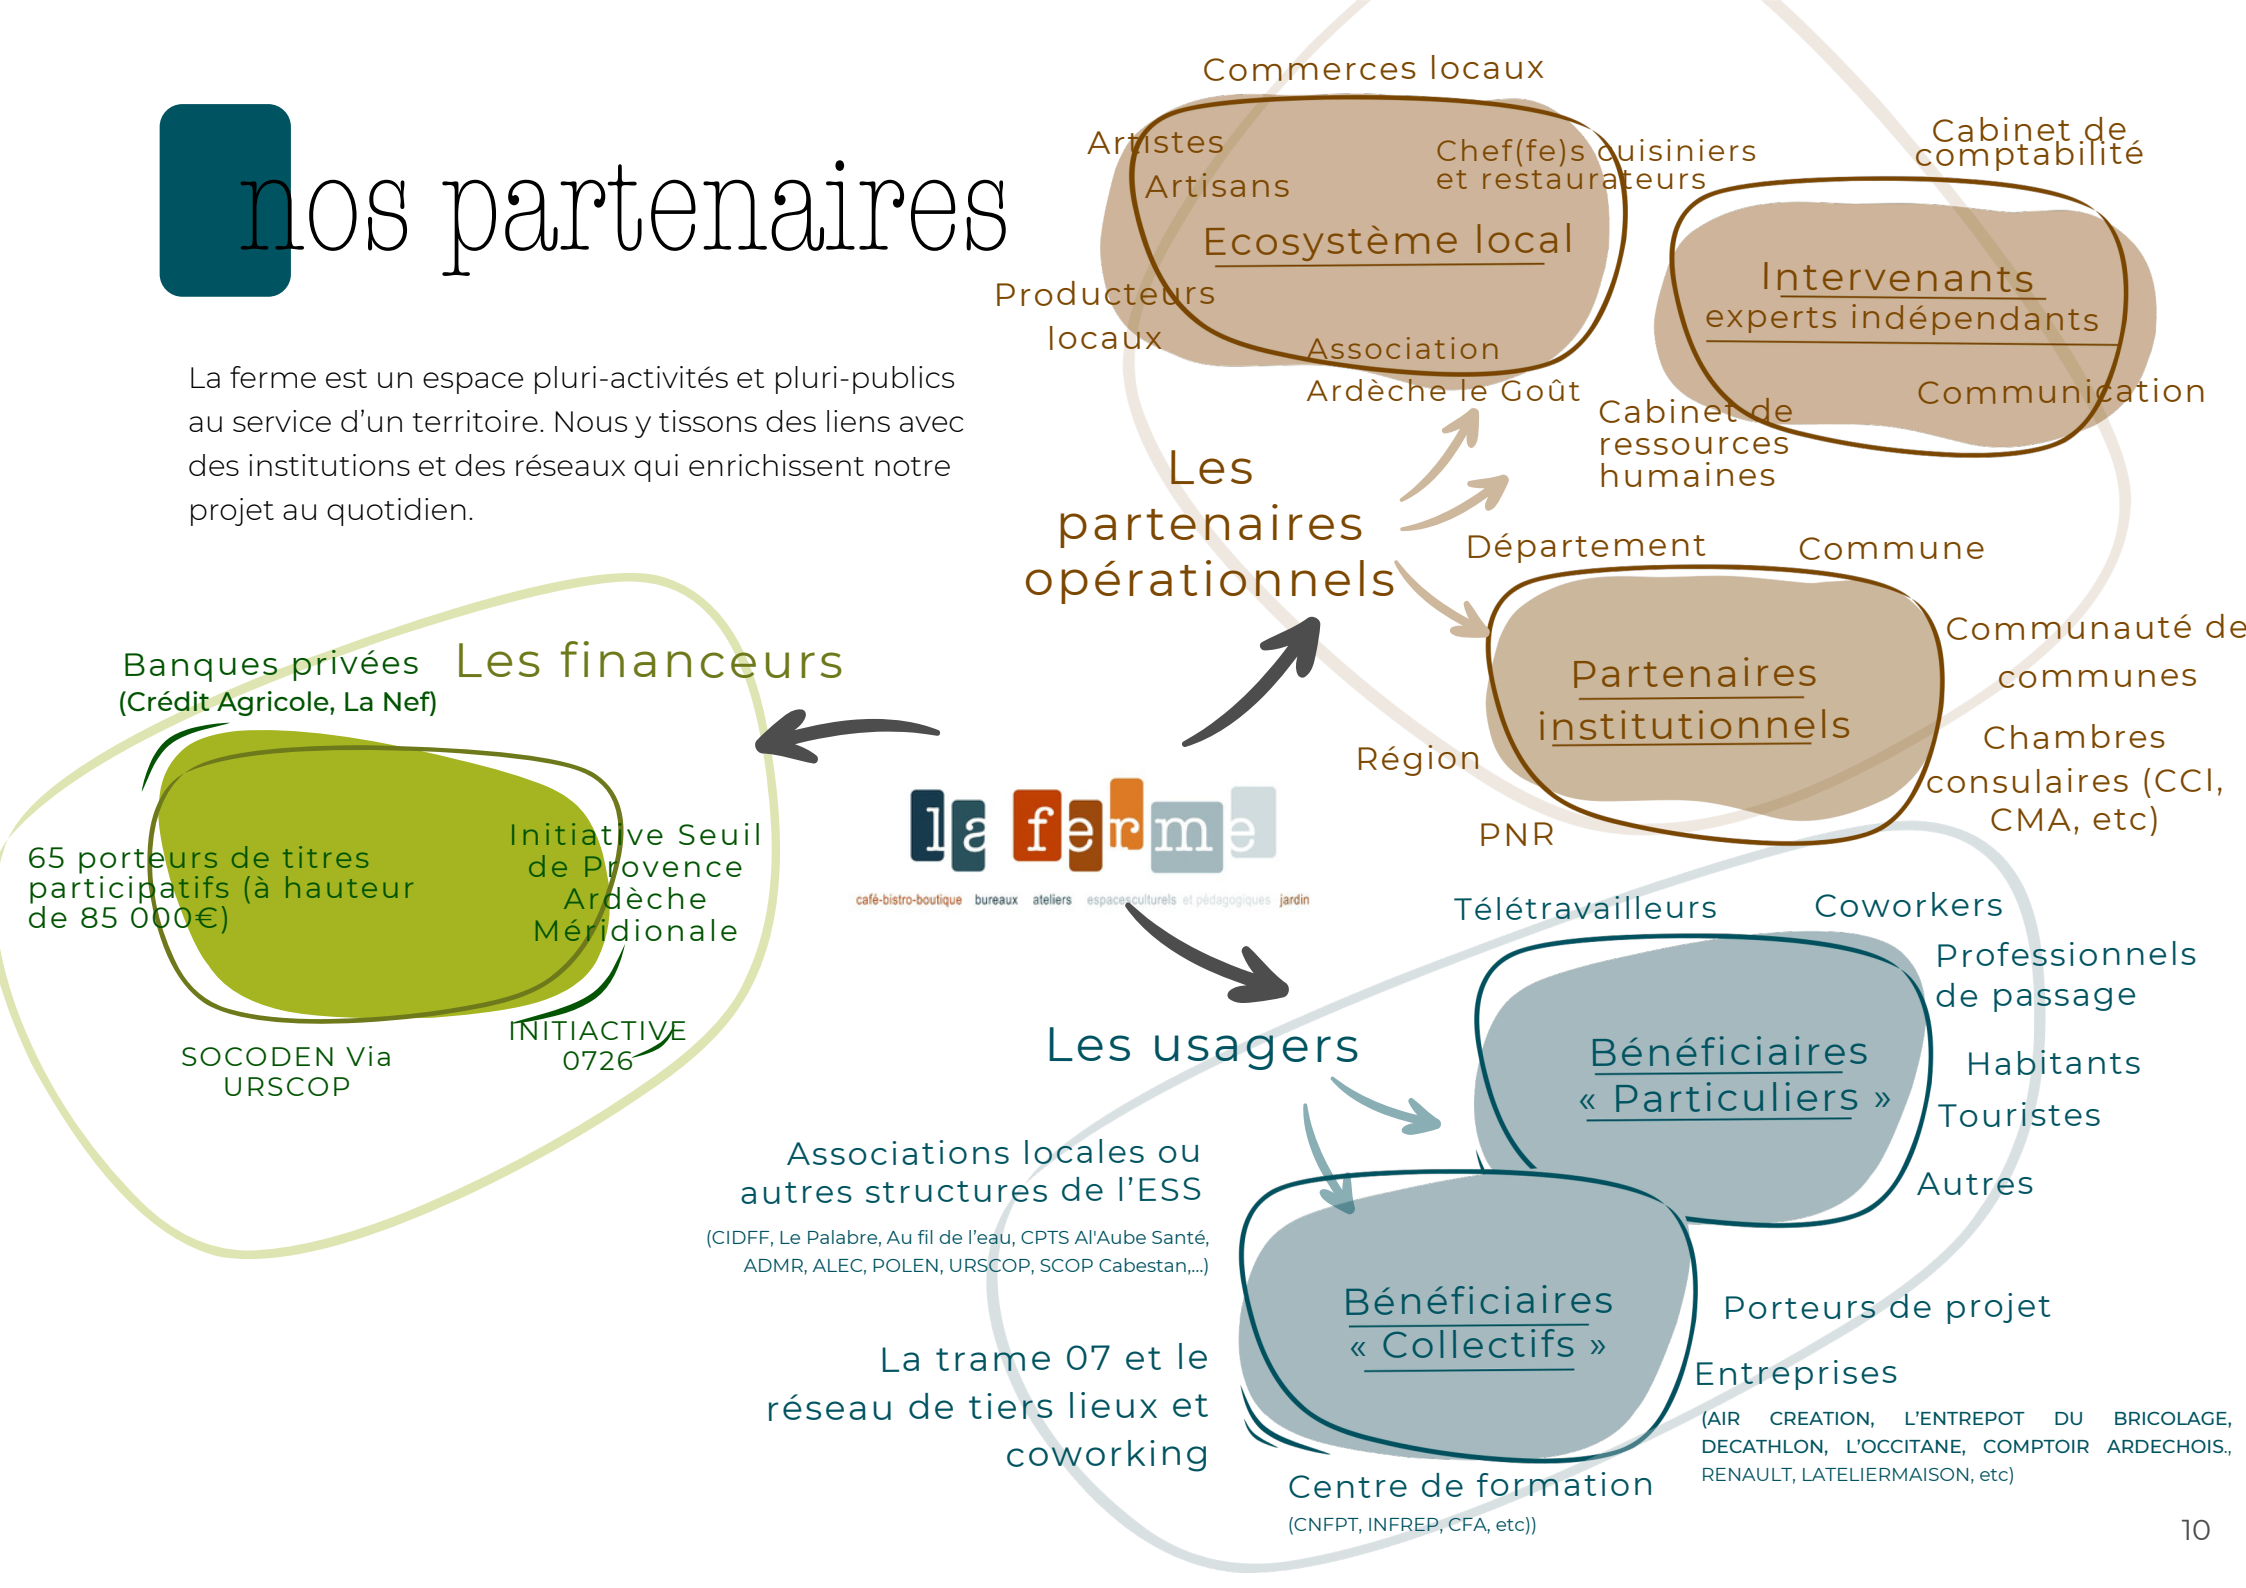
nos partenaires

La ferme est un espace pluri-activités et pluri-publics au service d'un territoire. Nous y tissons des liens avec des institutions et des réseaux qui enrichissent notre projet au quotidien.

Commerces locaux
Artistes
Artisans
Chef(fe)s cuisiniers et restaurateurs
Ecosystème local
Producteurs locaux
Association Ardèche le Goût

Cabinet de comptabilité
Intervenants experts indépendants
Communication
Cabinet de ressources humaines

Les partenaires opérationnels

Département
Commune
Communauté de communes
Partenaires institutionnels
Chambres consulaires (CCI, CMA, etc)
Région
PNR

Banques privées
(Crédit Agricole, La Nef)
Les financeurs
65 porteurs de titres participatifs (à hauteur de 85 000€)
Initiative Seuil de Provence Ardèche Méridionale
INITIACTIVE 0726
SOCODEN Via URSCOP

la ferme
café-bistro-boutique bureaux ateliers espacesculturels et pédagogiques jardin

Télétravailleurs
Coworkers
Professionnels de passage
Bénéficiaires « Particuliers »
Habitants
Touristes
Autres

Les usagers

Associations locales ou autres structures de l'ESS
(CIDFF, Le Palabre, Au fil de l'eau, CPTS Al'Aube Santé, ADMR, ALEC, POLEN, URSCOP, SCOP Cabestan,...)

Bénéficiaires « Collectifs »
Porteurs de projet
Entreprises
(AIR CREATION, L'ENTREPOT DU BRICOLAGE, DECATHLON, L'OCCITANE, COMPTOIR ARDECHOIS., RENAULT, LATELIERMAISON, etc)

La trame 07 et le réseau de tiers lieux et coworking

Centre de formation
(CNFPT, INFREP, CFA, etc))

10